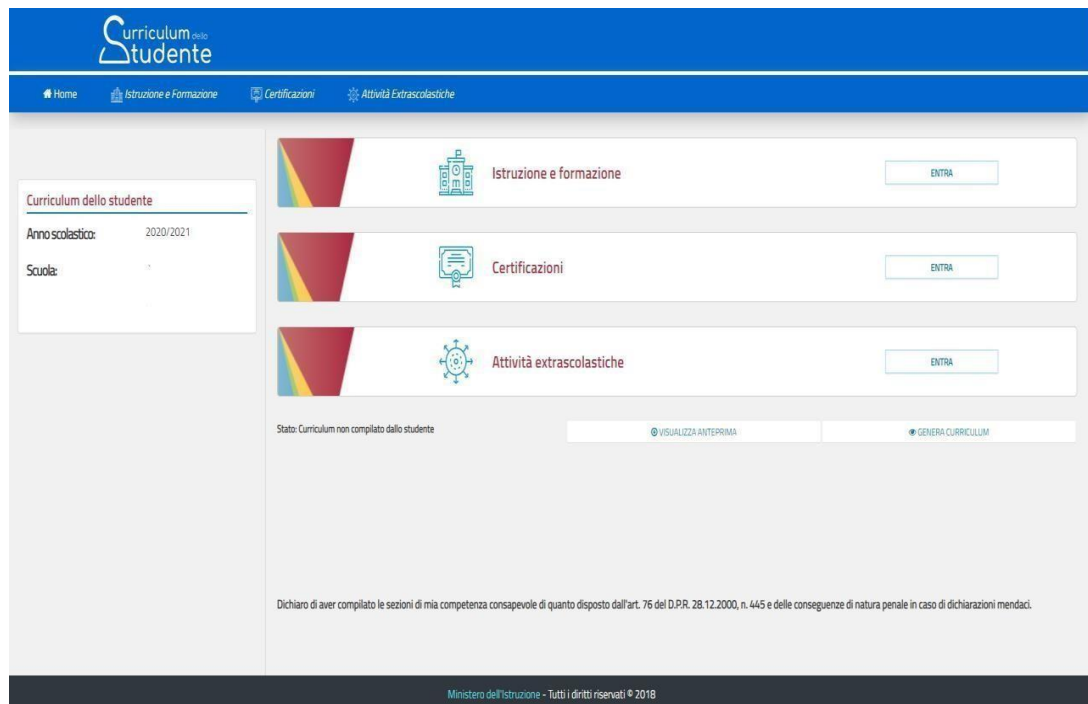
Curriculum dello Studente

Home Istruzione e Formazione Certificazioni Attività Extrascolastiche

Curriculum dello studente

Anno scolastico: 2020/2021

Scuola:

Istruzione e formazione

ENTRA

Certificazioni

ENTRA

Attività extrascolastiche

ENTRA

Stato: Curriculum non compilato dallo studente

VISUALIZZA ANTEPRIMA

GENERA CURRICULUM

Dichiaro di aver compilato le sezioni di mia competenza consapevole di quanto disposto dall'art. 76 del D.P.R. 28.12.2000, n. 445 e delle conseguenze di natura penale in caso di dichiarazioni mendaci.

Ministero dell'Istruzione - Tutti i diritti riservati © 2018